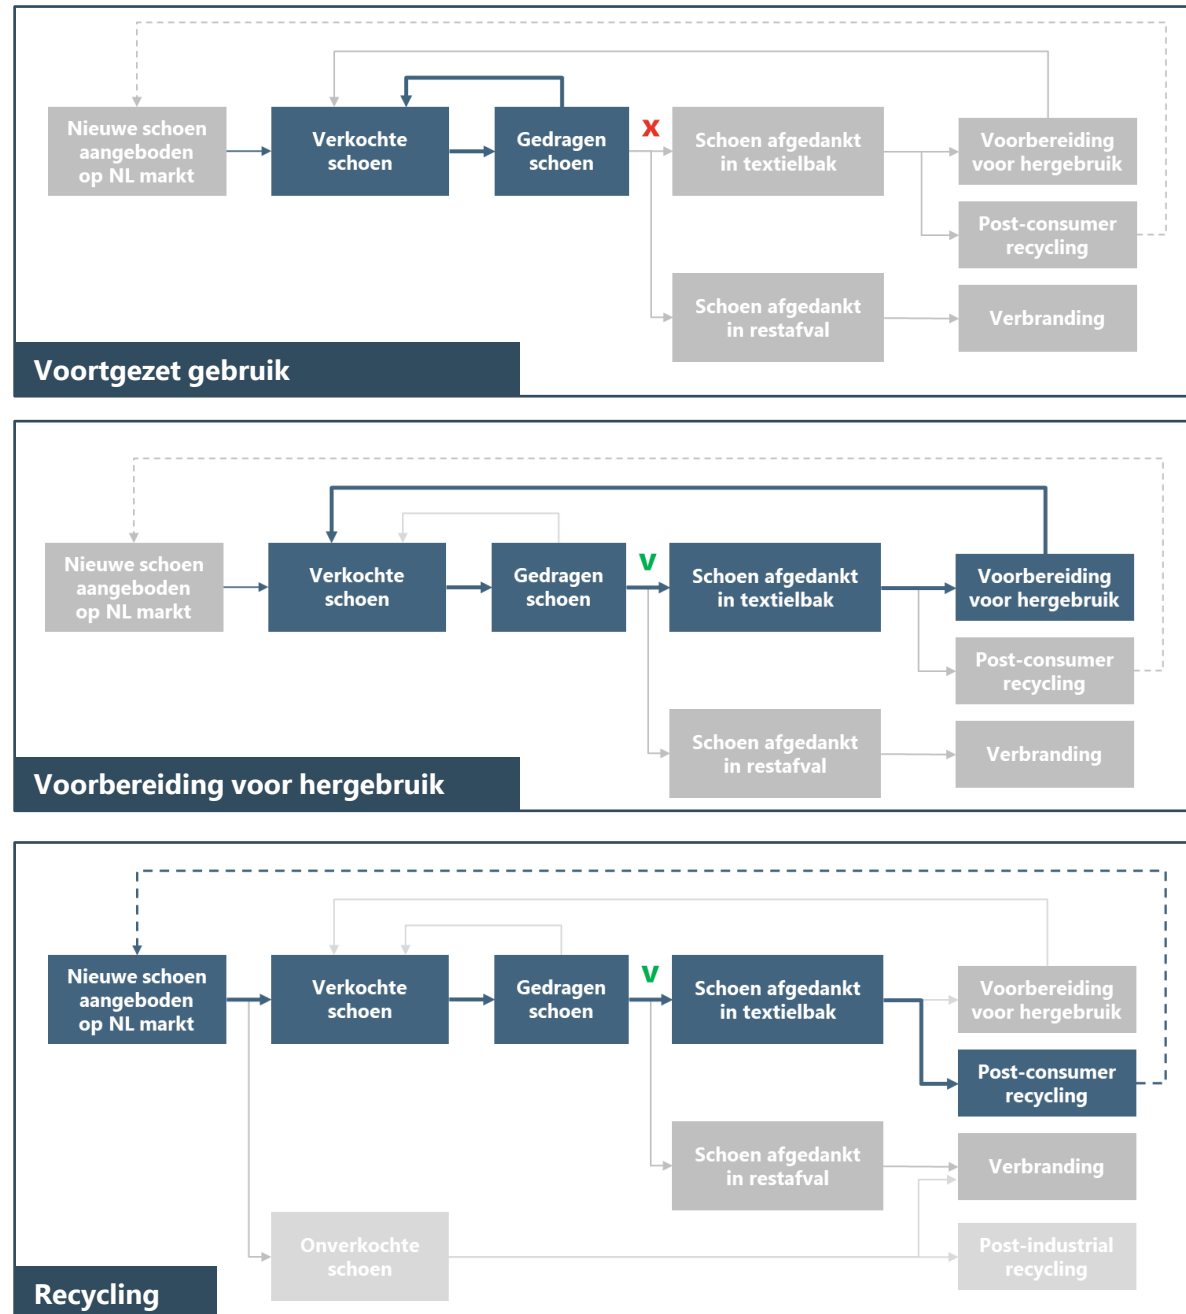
Nieuwe schoen aangeboden op NL markt

Verkochte schoen

Gedragen schoen

x

Schoen afgedankt in textielbak

Voorbereiding voor hergebruik

Post-consumer recycling

Schoen afgedankt in restafval

Verbranding

Voortgezet gebruik

Nieuwe schoen aangeboden op NL markt

Verkochte schoen

Gedragen schoen

v

Schoen afgedankt in textielbak

Voorbereiding voor hergebruik

Post-consumer recycling

Schoen afgedankt in restafval

Verbranding

Voorbereiding voor hergebruik

Nieuwe schoen aangeboden op NL markt

Verkochte schoen

Gedragen schoen

v

Schoen afgedankt in textielbak

Voorbereiding voor hergebruik

Post-consumer recycling

Schoen afgedankt in restafval

Verbranding

Onverkochte schoen

Post-industrial recycling

Recycling